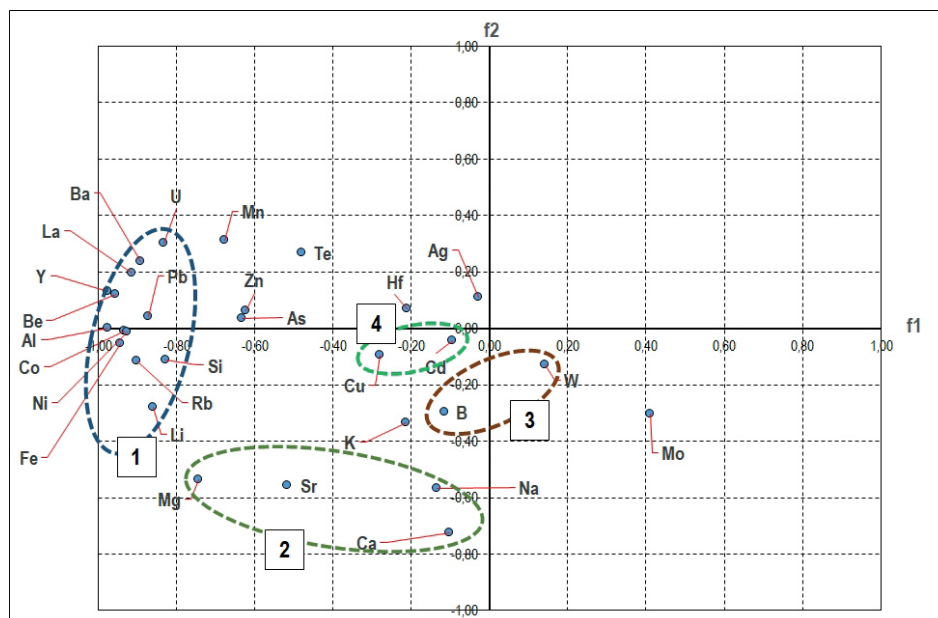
f2

1,00

0,80

0,60

0,40

0,20

0,00

-0,20

-0,40

-0,60

-0,80

-1,00

f1

-1,00 -0,80 -0,60 -0,40 -0,20 0,00 0,20 0,40 0,60 0,80 1,00

Ba
U
Mn
La
Te
Ag
Y
Pb
Zn
Hf
Be
As
4
Al
Co
Si
Cu
Cd
W
Ni
Rb
B
3
K
Li
Mo
Fe
1
Mg
Sr
Na
2
Ca